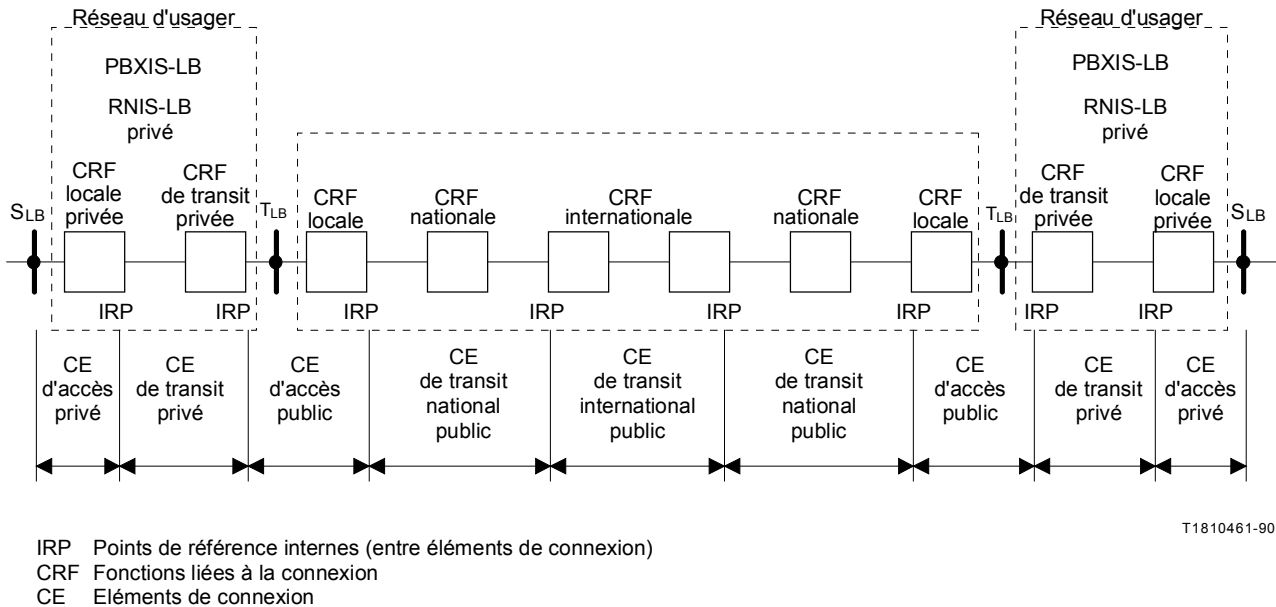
Réseau d'usager

PBXIS-LB

RNIS-LB privé

CRF locale privée

CRF de transit privée

$S_{LB}$

$T_{LB}$

IRP

IRP

CRF locale

CRF nationale

CRF internationale

CRF nationale

CRF locale

IRP

IRP

IRP

IRP

$T_{LB}$

Réseau d'usager

PBXIS-LB

RNIS-LB privé

CRF de transit privée

CRF locale privée

$S_{LB}$

IRP

IRP

CE d'accès privé

CE de transit privé

CE d'accès public

CE de transit national public

CE de transit international public

CE de transit national public

CE d'accès public

CE de transit privé

CE d'accès privé

T1810461-90

IRP Points de référence internes (entre éléments de connexion)
CRF Fonctions liées à la connexion
CE Eléments de connexion